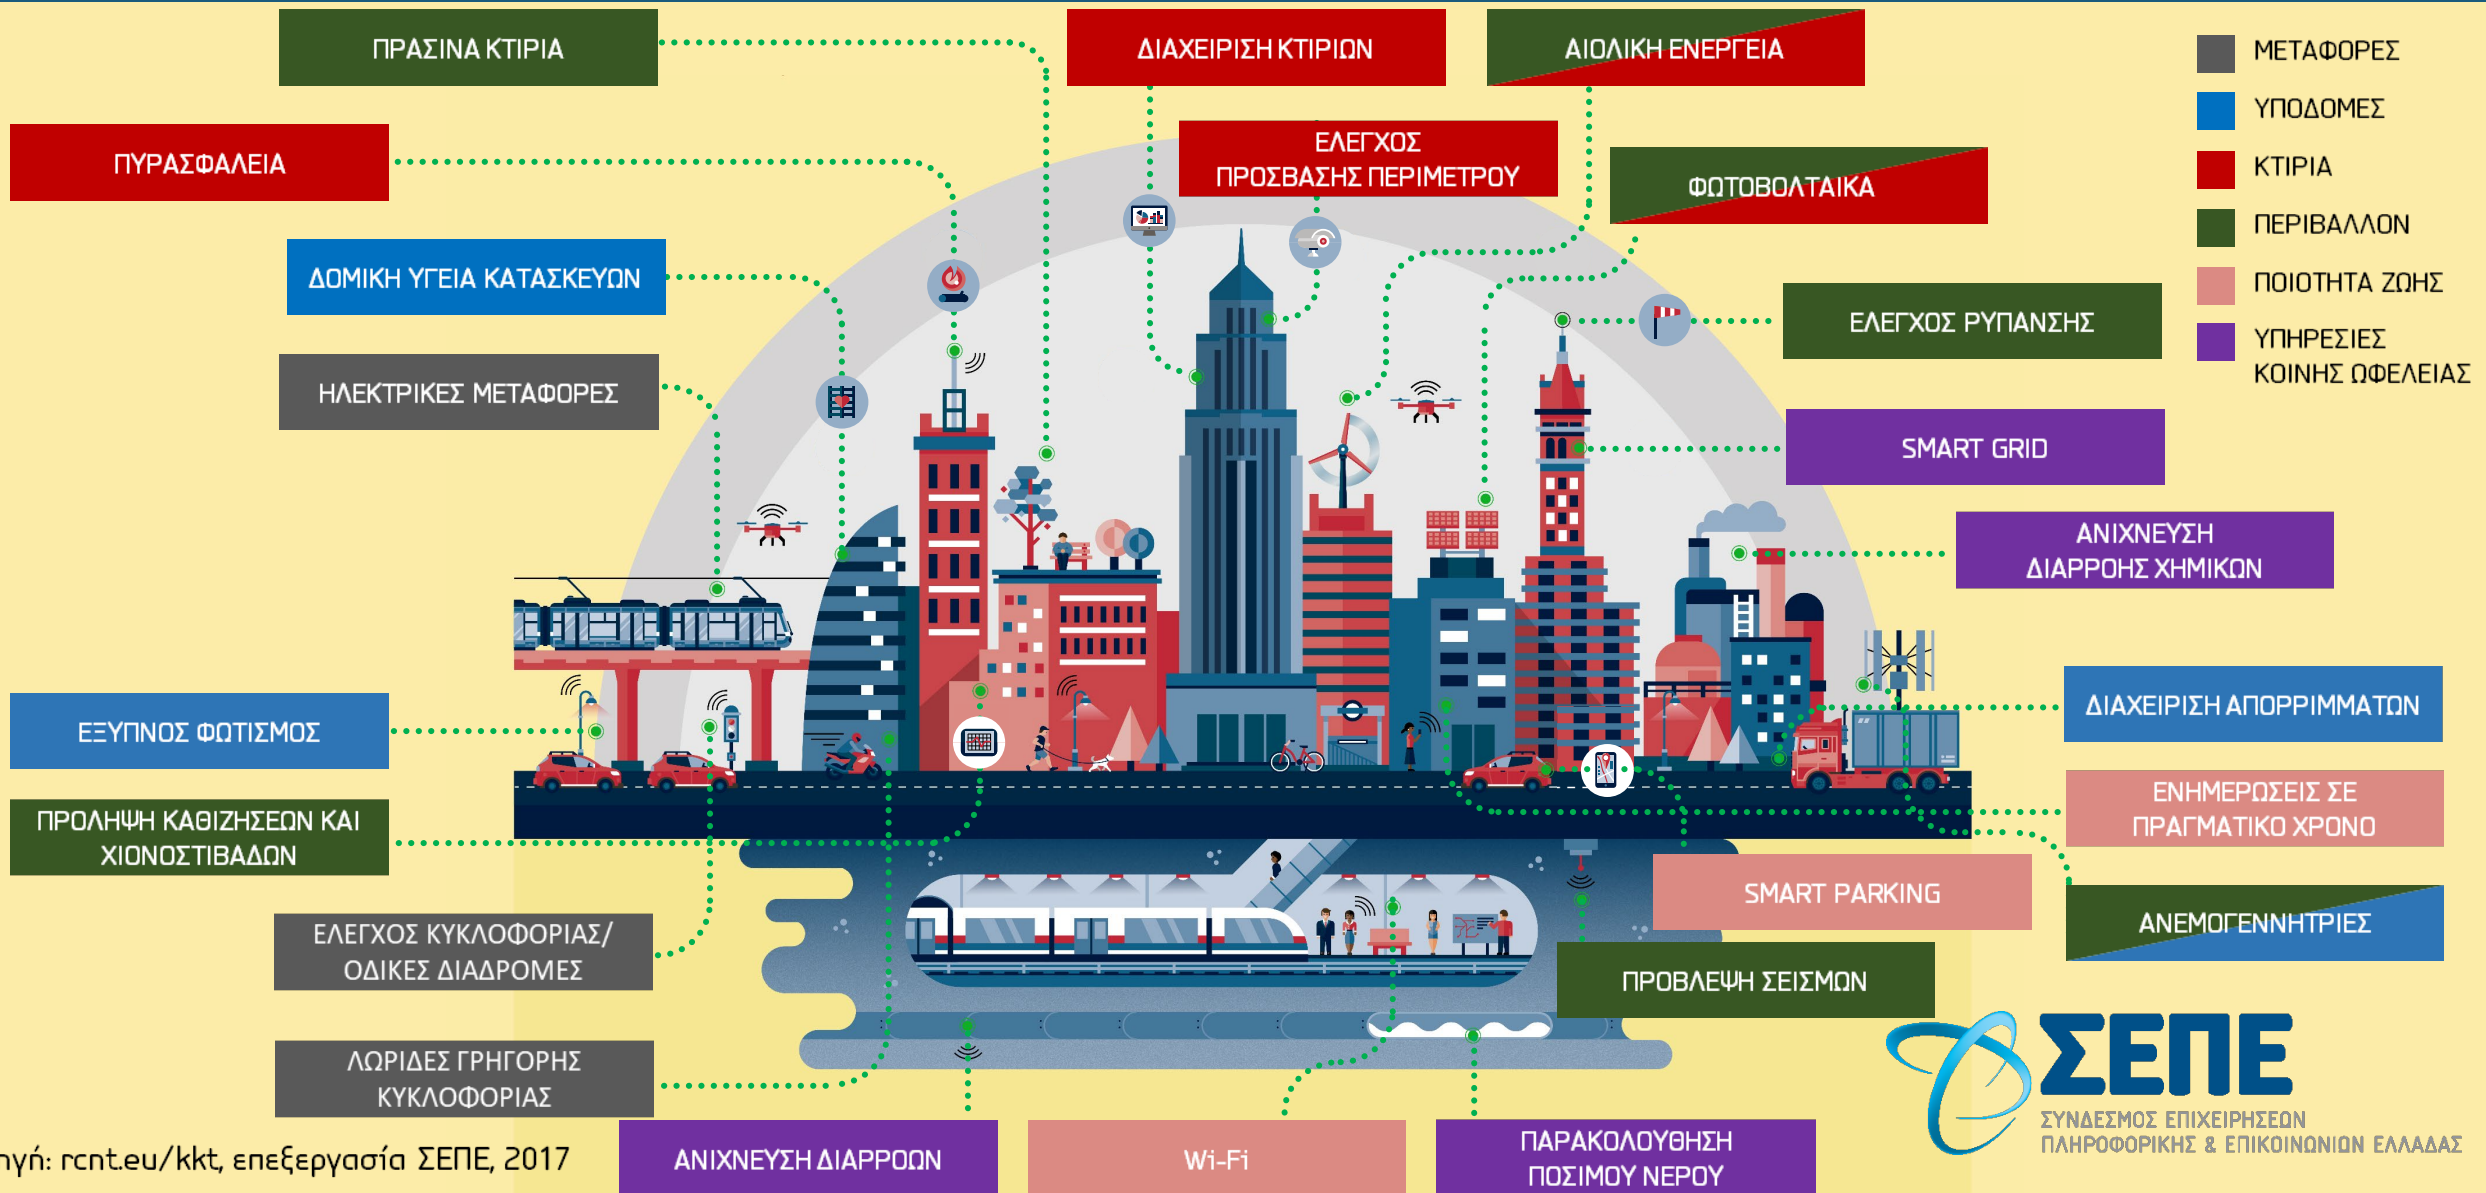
ΠΡΑΣΙΝΑ ΚΤΙΡΙΑ

ΔΙΑΧΕΙΡΙΣΗ ΚΤΙΡΙΩΝ

ΑΙΟΛΙΚΗ ΕΝΕΡΓΕΙΑ

ΜΕΤΑΦΟΡΕΣ
ΥΠΟΔΟΜΕΣ
ΚΤΙΡΙΑ
ΠΕΡΙΒΑΛΛΟΝ
ΠΟΙΟΤΗΤΑ ΖΩΗΣ
ΥΠΗΡΕΣΙΕΣ ΚΟΙΝΗΣ ΩΦΕΛΕΙΑΣ

ΠΥΡΑΣΦΑΛΕΙΑ

ΕΛΕΓΧΟΣ ΠΡΟΣΒΑΣΗΣ ΠΕΡΙΜΕΤΡΟΥ

ΦΩΤΟΒΟΛΤΑΙΚΑ

ΔΟΜΙΚΗ ΥΓΕΙΑ ΚΑΤΑΣΚΕΥΩΝ

ΕΛΕΓΧΟΣ ΡΥΠΑΝΣΗΣ

ΗΛΕΚΤΡΙΚΕΣ ΜΕΤΑΦΟΡΕΣ

SMART GRID

ΑΝΙΧΝΕΥΣΗ ΔΙΑΡΡΟΗΣ ΧΗΜΙΚΩΝ

ΔΙΑΧΕΙΡΙΣΗ ΑΠΟΡΡΙΜΜΑΤΩΝ

ΕΞΥΠΝΟΣ ΦΩΤΙΣΜΟΣ

ΕΝΗΜΕΡΩΣΕΙΣ ΣΕ ΠΡΑΓΜΑΤΙΚΟ ΧΡΟΝΟ

ΠΡΟΛΗΨΗ ΚΑΘΙΖΗΣΕΩΝ ΚΑΙ ΧΙΟΝΟΣΤΙΒΑΔΩΝ

SMART PARKING

ΑΝΕΜΟΓΕΝΝΗΤΡΙΕΣ

ΕΛΕΓΧΟΣ ΚΥΚΛΟΦΟΡΙΑΣ/ ΟΔΙΚΕΣ ΔΙΑΔΡΟΜΕΣ

ΠΡΟΒΛΕΨΗ ΣΕΙΣΜΩΝ

ΛΩΡΙΔΕΣ ΓΡΗΓΟΡΗΣ ΚΥΚΛΟΦΟΡΙΑΣ

ΣΕΠΕ
ΣΥΝΔΕΣΜΟΣ ΕΠΙΧΕΙΡΗΣΕΩΝ ΠΛΗΡΟΦΟΡΙΚΗΣ & ΕΠΙΚΟΙΝΩΝΙΩΝ ΕΛΛΑΔΑΣ

ηγή: rcnt.eu/kkt, επεξεργασία ΣΕΠΕ, 2017

ΑΝΙΧΝΕΥΣΗ ΔΙΑΡΡΟΩΝ

Wi-Fi

ΠΑΡΑΚΟΛΟΥΘΗΣΗ ΠΟΣΙΜΟΥ ΝΕΡΟΥ